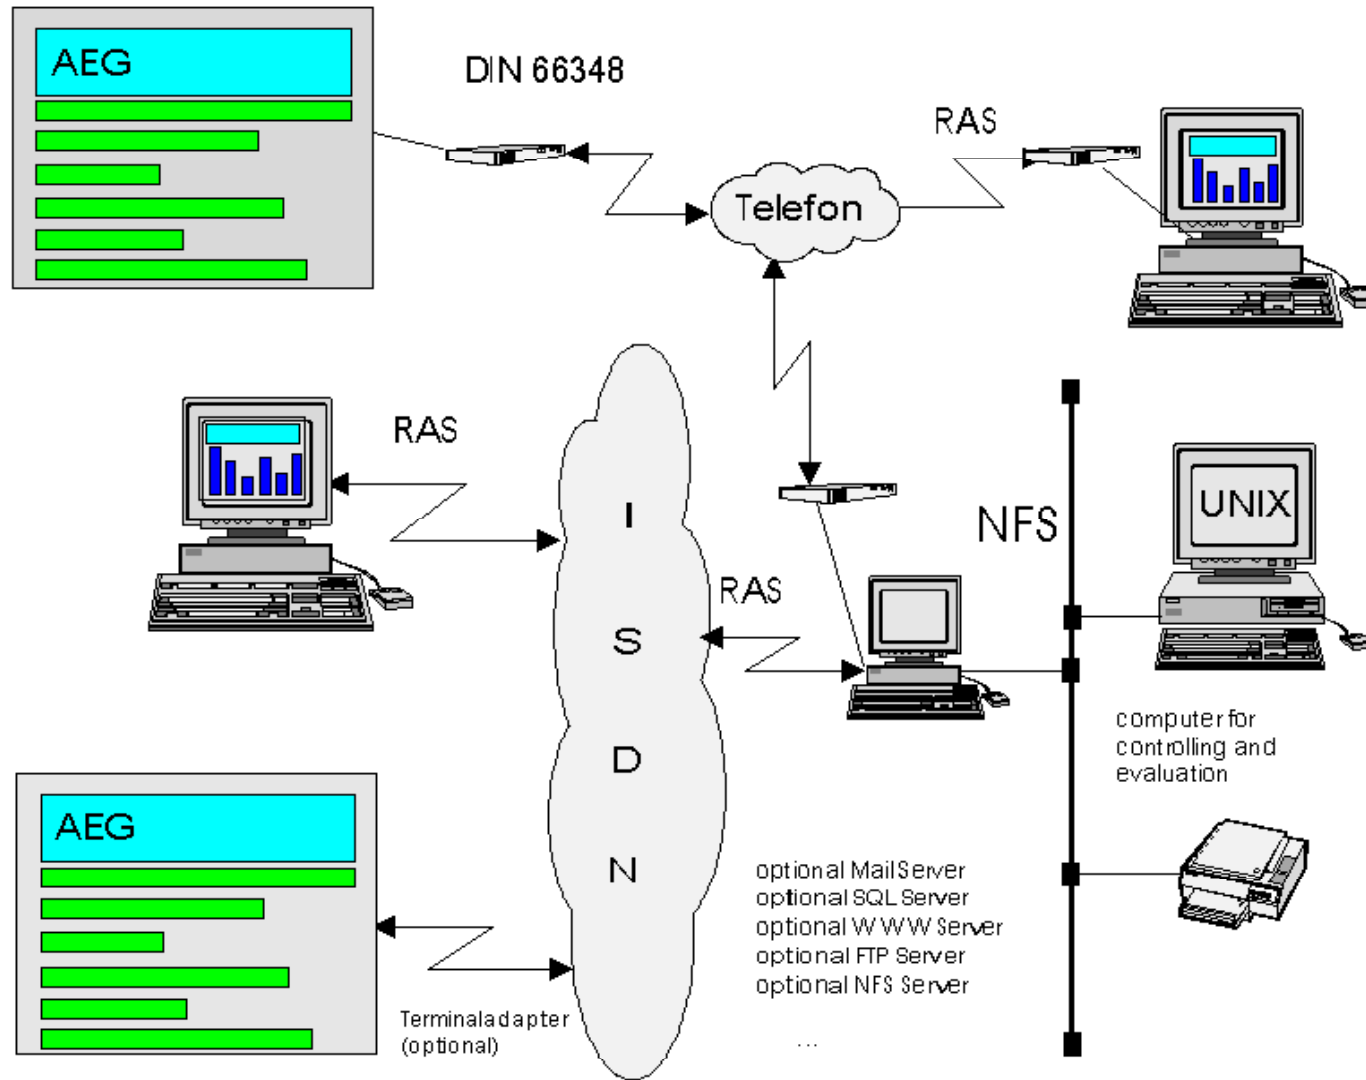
AEG

DIN 66348

RAS

Telefon

RAS

I

S

D

N

RAS

NFS

UNIX

computer for controlling and evaluation

AEG

optional Mail Server
optional SQL Server
optional W W W Server
optional FTP Server
optional NFS Server

...

Terminaladapter (optional)